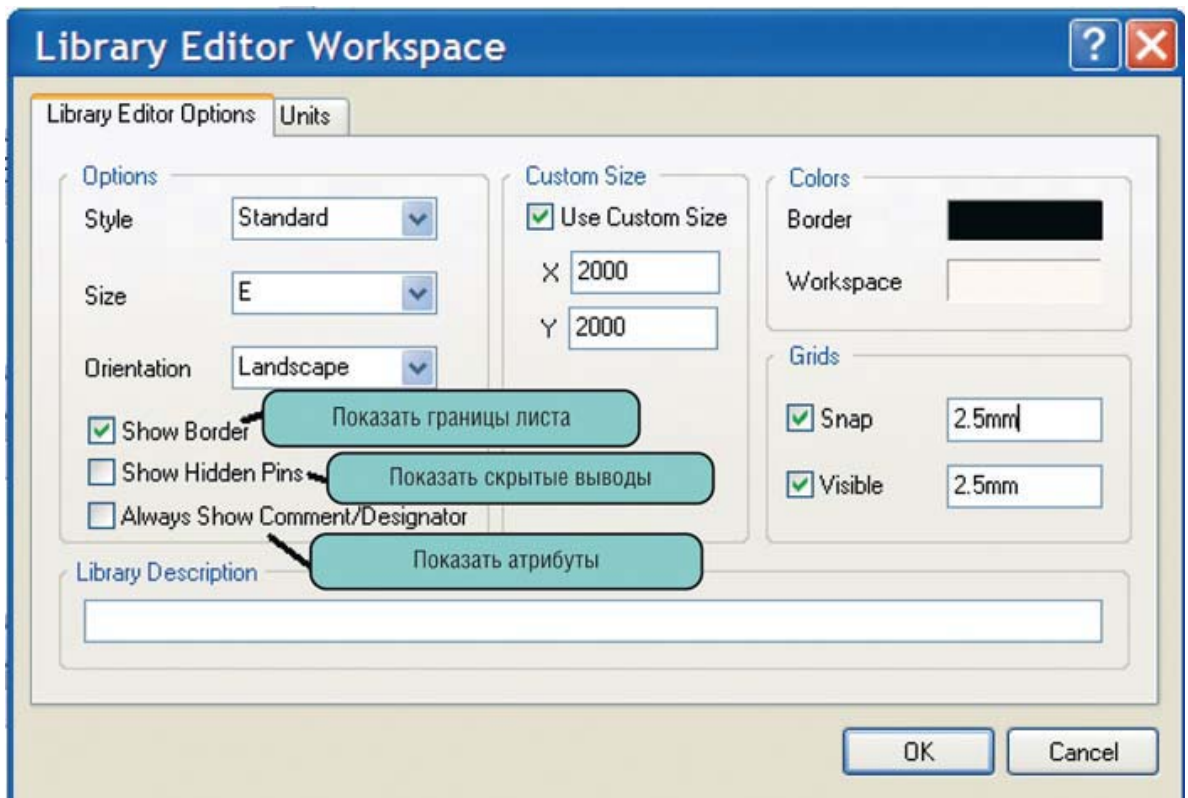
Library Editor Workspace

Library Editor Options | Units

Options
Style Standard
Size E
Orientation Landscape
Show Border
Показать границы листа
Show Hidden Pins
Показать скрытые выводы
Always Show Comment/Designator
Показать атрибуты

Custom Size
Use Custom Size
X 2000
Y 2000

Colors
Border
Workspace

Grids
Snap 2.5mm
Visible 2.5mm

Library Description

OK
Cancel